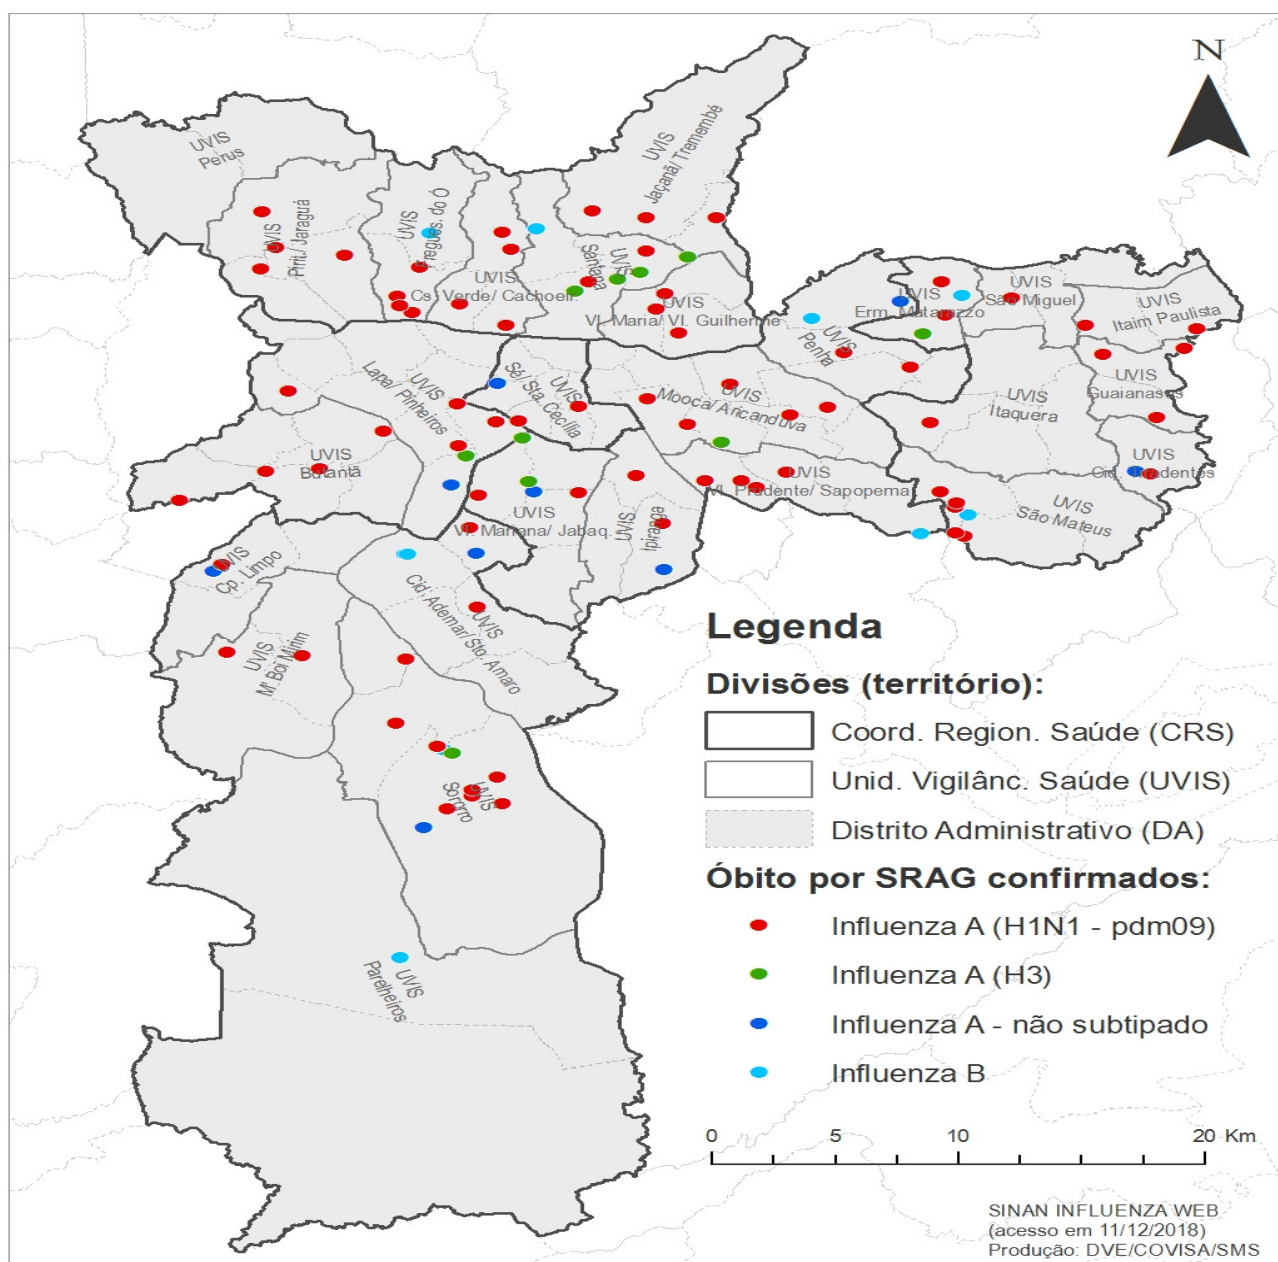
N

UVIS Perus

UVIS Pirit./ Jaraguá

UVIS Fregues. do Ó

UVIS Jaçanã/ Tremembé

UVIS Santana

UVIS Cs. Verde/ Cachoeir.

UVIS Vl. Maria/ Vl. Guilherme

UVIS Erm. Matarazzo

UVIS São Miguel

UVIS Itaim Paulista

UVIS Penha

UVIS Lapa/ Pinheiros

UVIS Sé/ Sta. Cecília

UVIS Mooca/ Aricanduva

UVIS Guaianases

UVIS Itaquera

UVIS Butantã

UVIS Vl. Prudente/ Sapopemba

UVIS Cid. Tiradentes

UVIS São Mateus

UVIS Vl. Mariana/ Jabaq.

UVIS Ipiranga

UVIS Cp. Limpo

UVIS Cid. Ademar/ Sto. Amaro

UVIS M' Boi Mirim

UVIS Socorro

UVIS Parelheiros

Legenda

Divisões (território):

Coord. Region. Saúde (CRS)

Unid. Vigilânc. Saúde (UVIS)

Distrito Administrativo (DA)

Óbito por SRAG confirmados:

Influenza A (H1N1 - pdm09)

Influenza A (H3)

Influenza A - não subtipado

Influenza B

0 5 10 20 Km

SINAN INFLUENZA WEB
(acesso em 11/12/2018)
Produção: DVE/COVISA/SMS